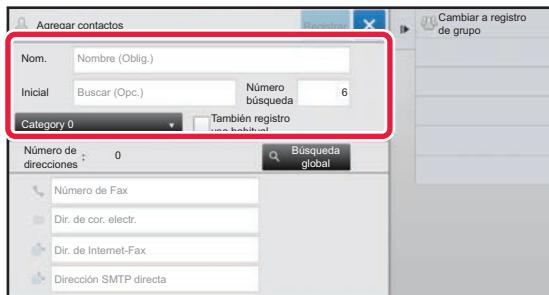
Agregar contactos

Registrar

Cambiar a registro de grupo

Nom.

Nombre (Oblig.)

Inicial

Buscar (Opc.)

Número búsqueda

6

Category 0

También registro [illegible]

Número de direcciones

:

0

Búsqueda global

Número de Fax

Dir. de cor. electr.

Dir. de Internet-Fax

Dirección SMTP directa